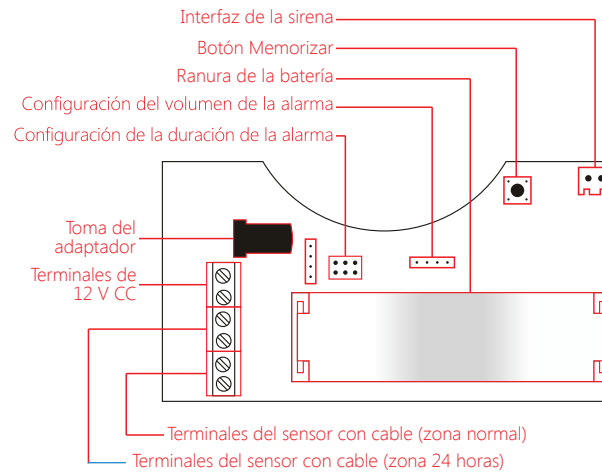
Interfaz de la sirena
Botón Memorizar
Ranura de la batería
Configuración del volumen de la alarma
Configuración de la duración de la alarma
Toma del adaptador
Terminales de 12 V CC
Terminales del sensor con cable (zona normal)
Terminales del sensor con cable (zona 24 horas)